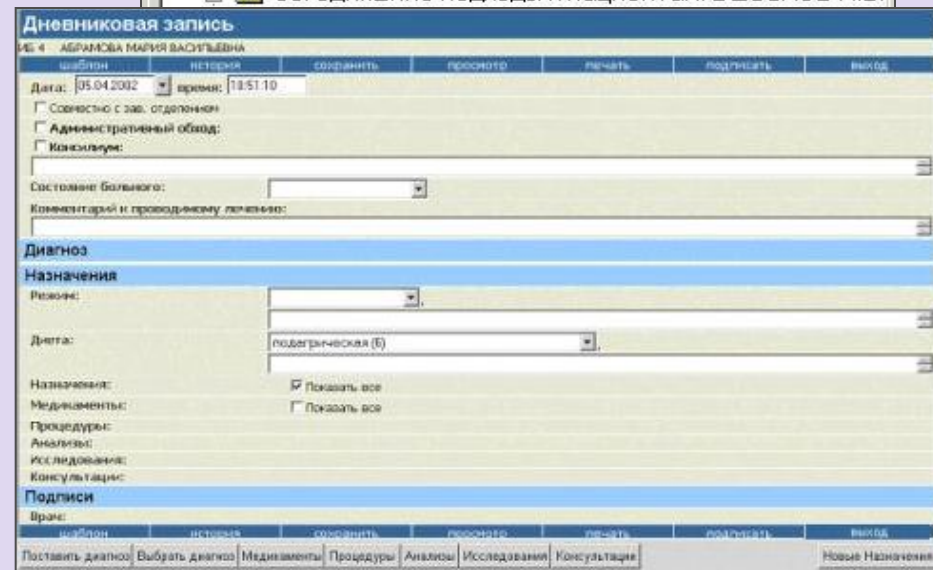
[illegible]

Дневниковая запись

ИБ 4 АБРАМОВА МАРИЯ ВАСИЛЬЕВНА

шаблон | история | сохранить | просмотр | печать | подписать | выход

Дата: 05.04.2002 время: 18:51:10

Совместно с зав. отделением

Административный обход:

Консилиум:

Состояние больного:

Комментарий к проводимому лечению:

Диагноз

Назначения

Режим:

Диета: подагрическая (6)

Назначения: Показать все

Медикаменты: Показать все

Процедуры:

Анализы:

Исследования:

Консультации:

Подписи

Врач:

шаблон | история | сохранить | просмотр | печать | подписать | выход

Поставить диагноз | Выбрать диагноз | Медикаменты | Процедуры | Анализы | Исследования | Консультации | Новые Назначения